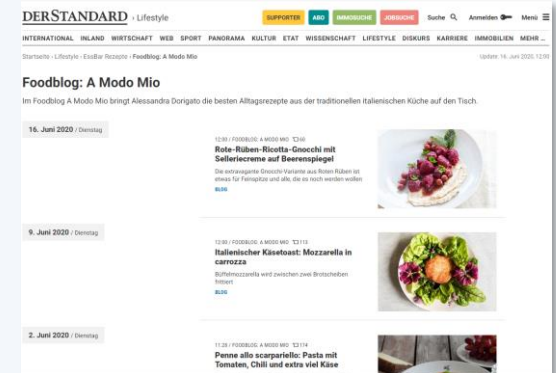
DERSTANDARD › Lifestyle

SUPPORTER ABO IMMOSUCHE JOBSUCHE Suche Anmelden Menü

INTERNATIONAL INLAND WIRTSCHAFT WEB SPORT PANORAMA KULTUR ETAT WISSENSCHAFT LIFESTYLE DISKURS KARRIERE IMMOBILIEN MEHR

Startseite › Lifestyle › EssBar Rezepte › Foodblog: A Modo Mio

Update: 16. Juni 2020, 12:00

Foodblog: A Modo Mio

Im Foodblog A Modo Mio bringt Alessandra Dorigato die besten Alltagsrezepte aus der traditionellen italienischen Küche auf den Tisch.

16. Juni 2020 / Dienstag

12:00 / FOODBLOG: A MODO MIO 360

Rote-Rüben-Ricotta-Gnocchi mit Selleriecreme auf Beerenspiegel

Die extravagante Gnocchi-Variante aus Roten Rüben ist etwas für Feinspitze und alle, die es noch werden wollen

BLOG

9. Juni 2020 / Dienstag

12:00 / FOODBLOG: A MODO MIO 113

Italienischer Käsetoast: Mozzarella in carrozza

Büffelmozzarella wird zwischen zwei Brotscheiben frittiert

BLOG

2. Juni 2020 / Dienstag

11:28 / FOODBLOG: A MODO MIO 174

Penne allo scarpariello: Pasta mit Tomaten, Chili und extra viel Käse